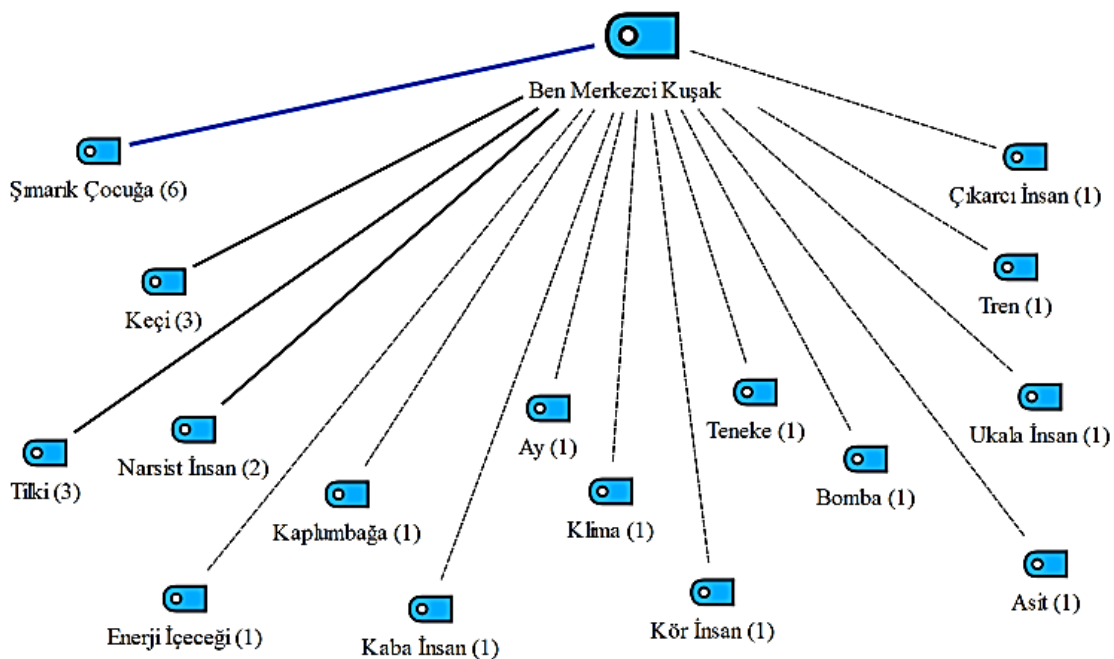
Ben Merkezci Kuşak

Şımarık Çocuğa (6)

Çıkarcı İnsan (1)

Keçi (3)

Tren (1)

Tilki (3)

Narsist İnsan (2)

Ay (1)

Teneke (1)

Ukala İnsan (1)

Kaplumbağa (1)

Klima (1)

Bomba (1)

Enerji İçeceği (1)

Kaba İnsan (1)

Kör İnsan (1)

Asit (1)